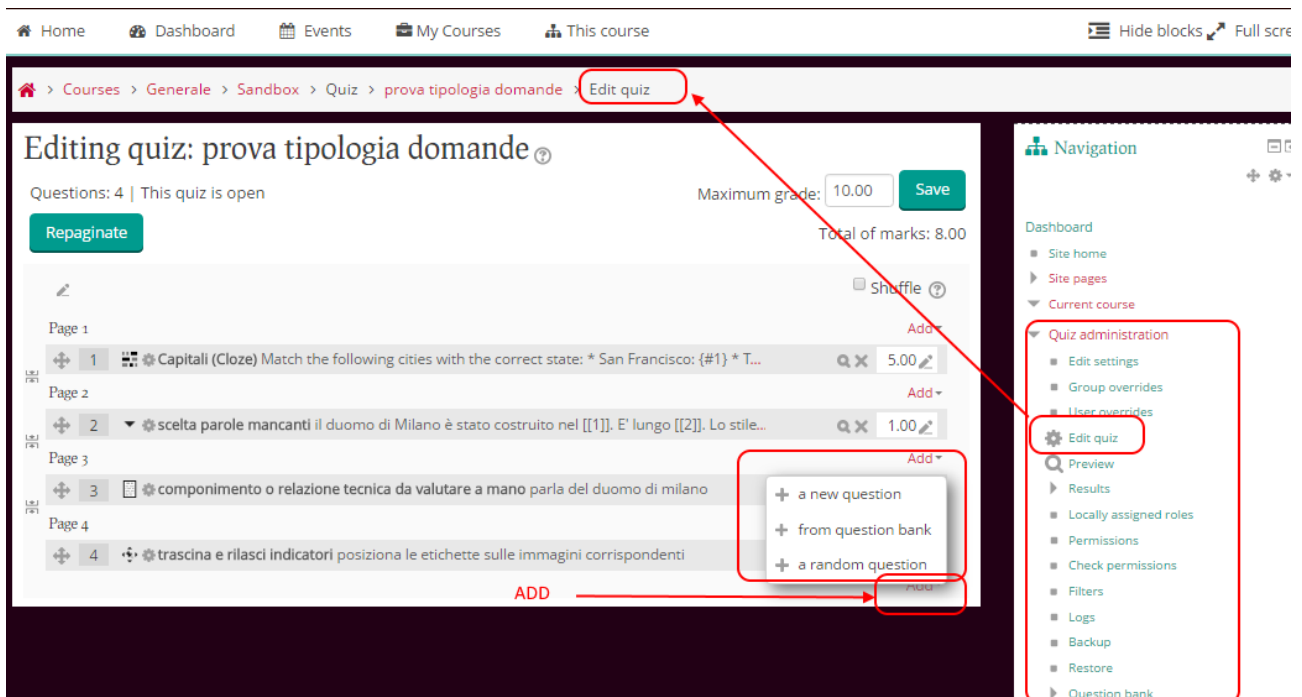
Home Dashboard Events My Courses This course Hide blocks Full scre

> Courses > Generale > Sandbox > Quiz > prova tipologia domande > Edit quiz

Editing quiz: prova tipologia domande

Questions: 4 | This quiz is open

Maximum grade: 10.00 Save

Repaginate

Total of marks: 8.00

Shuffle

Page 1

Add

1 Capitali (Cloze) Match the following cities with the correct state: * San Francisco: {#1} * T... 5.00

Page 2

Add

2 scelta parole mancanti il duomo di Milano è stato costruito nel [[1]]. E' lungo [[2]]. Lo stile... 1.00

Page 3

Add

3 componimento o relazione tecnica da valutare a mano parla del duomo di milano

+ a new question
+ from question bank
+ a random question

Page 4

4 trascina e rilasci indicatori posiziona le etichette sulle immagini corrispondenti

ADD

Add

Navigation

Dashboard
Site home
Site pages
Current course
Quiz administration
Edit settings
Group overrides
User overrides
Edit quiz
Preview
Results
Locally assigned roles
Permissions
Check permissions
Filters
Logs
Backup
Restore
Question bank